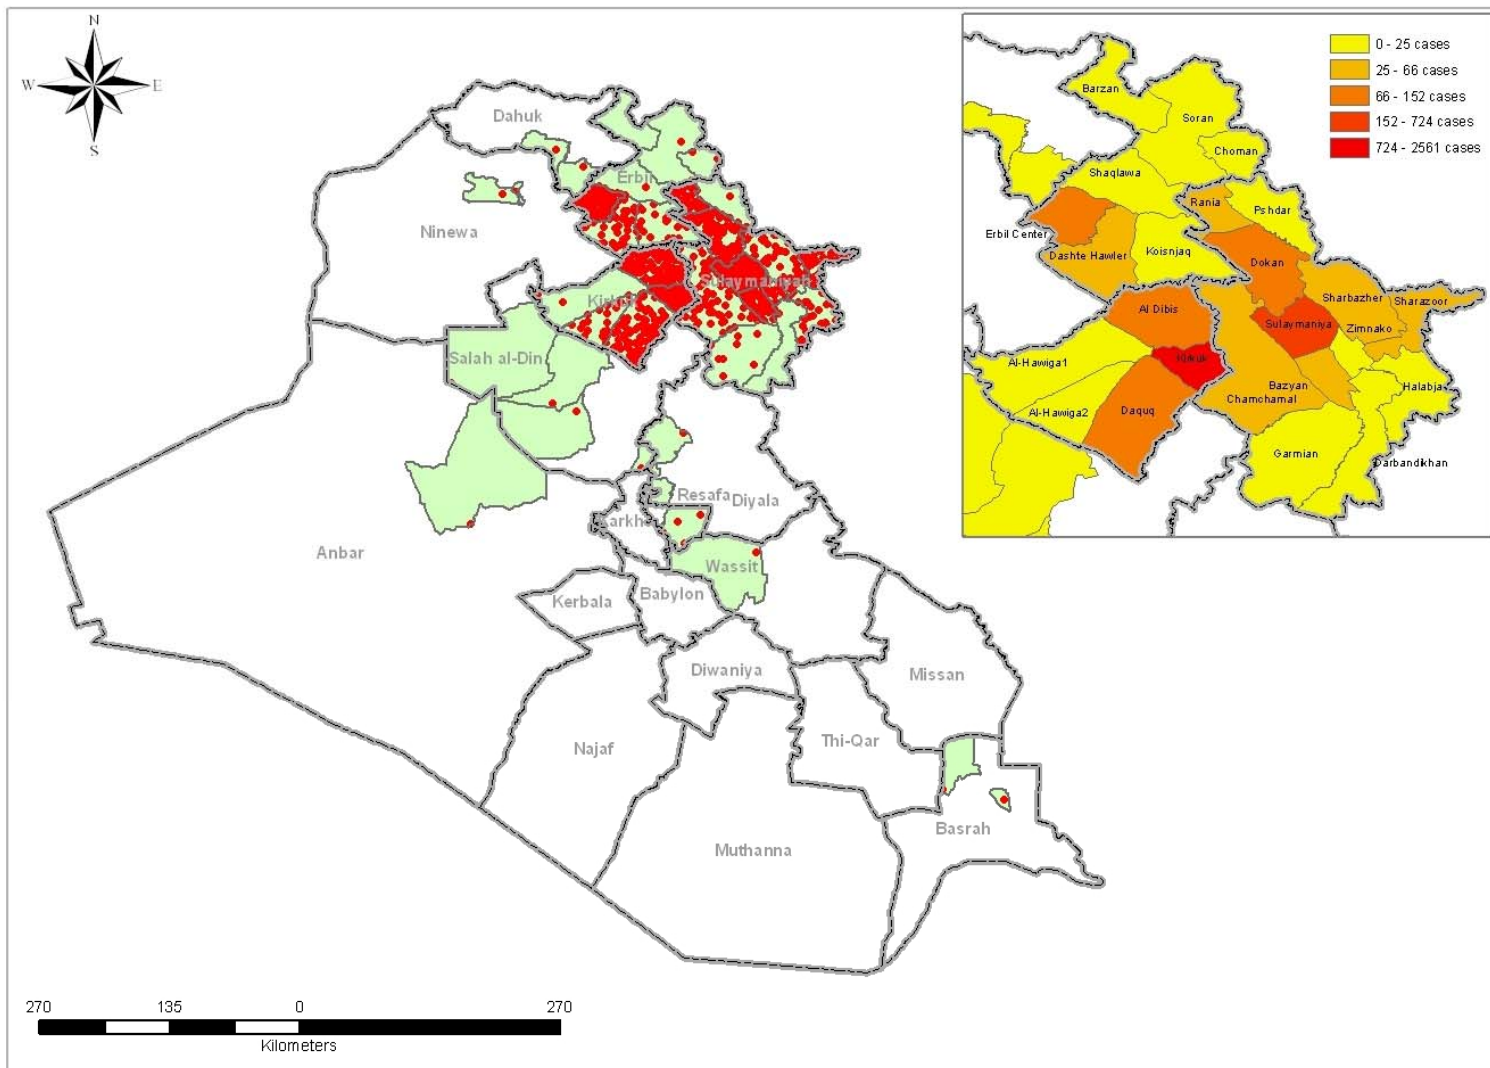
N
W
E
S

Dahuk
Erbil
Ninewa
Sulaymaniyah
Kirkuk
Salah al-Din
Resafa
Diyala
Karkh
Wassit
Anbar
Kerbala
Babylon
Diwaniya
Missan
Najaf
Thi-Qar
Basrah
Muthanna

0 - 25 cases
25 - 66 cases
66 - 152 cases
152 - 724 cases
724 - 2561 cases

Barzan
Soran
Choman
Shaqlawa
Rania
Pshdar
Erbil Center
Dashte Hawler
Koisnjaq
Dokan
Sharbazher
Sharazoor
Al Dibis
Sulaymaniya
Zimnako
Al-Hawiga1
Kirkuk
Bazyan
Chamchamal
Halabja
Al-Hawiga2
Daquq
Garmian
Darbandikhan

270
135
0
270
Kilometers